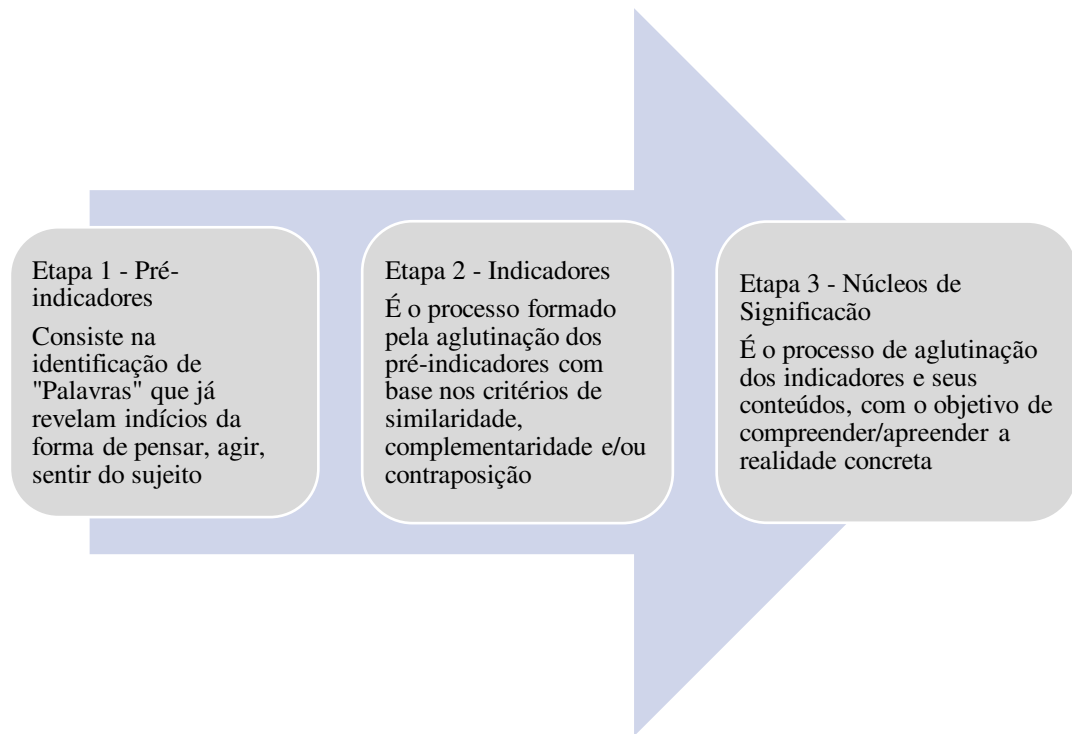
Etapa 1 - Pré-indicadores

Consiste na identificação de "Palavras" que já revelam indícios da forma de pensar, agir, sentir do sujeito

Etapa 2 - Indicadores

É o processo formado pela aglutinação dos pré-indicadores com base nos critérios de similaridade, complementaridade e/ou contraposição

Etapa 3 - Núcleos de Significacão

É o processo de aglutinação dos indicadores e seus conteúdos, com o objetivo de compreender/apreender a realidade concreta